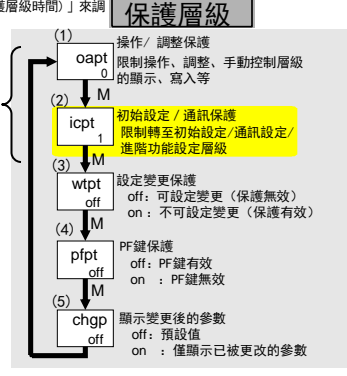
護層級時間)」來調

保護層級

(1)
oapt
0
操作/ 調整保護
限制操作、調整、手動控制層級的顯示、寫入等

M

(2)
icpt
1
初始設定 / 通訊保護
限制轉至初始設定/通訊設定/進階功能設定層級

M

(3)
wtpt
off
設定變更保護
off : 可設定變更 (保護無效)
on : 不可設定變更 (保護有效)

M

(4)
pfpt
off
PF鍵保護
off : PF鍵有效
on : PF鍵無效

M

(5)
chgp
off
顯示變更後的參數
off : 預設值
on : 僅顯示已被更改的參數